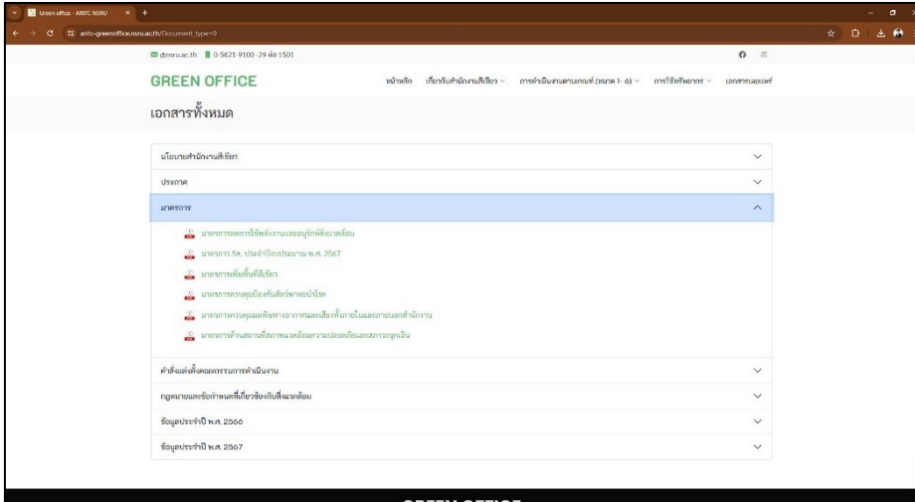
Green office - ARITC NSRU
aritc-greenoffice.nsru.ac.th/Document_type=0

@nsru.ac.th 0-5621-9100-29 ต่อ 1501

GREEN OFFICE

หน้าหลัก เกี่ยวกับสำนักงานสีเขียว การดำเนินงานตามเกณฑ์ (หมวด 1-6) การใช้ทรัพยากร เอกสารเผยแพร่

เอกสารทั้งหมด

นโยบายสำนักงานสีเขียว

ประกาศ

มาตรการ

มาตรการลดการใช้พลังงานและอนุรักษ์สิ่งแวดล้อม

มาตรการ 5ส. ประจำปีงบประมาณ พ.ศ. 2567

มาตรการเพิ่มพื้นที่สีเขียว

มาตรการควบคุมป้องกันสัตว์พาหะนำโรค

มาตรการควบคุมมลพิษทางอากาศและเสียงทั้งภายในและภายนอกสำนักงาน

มาตรการด้านสภาพแวดล้อมความปลอดภัยและสภาวะฉุกเฉิน

คำสั่งแต่งตั้งคณะกรรมการดำเนินงาน

กฎหมายและข้อกำหนดที่เกี่ยวข้องกับสิ่งแวดล้อม

ข้อมูลประจำปี พ.ศ. 2566

ข้อมูลประจำปี พ.ศ. 2567

GREEN OFFICE